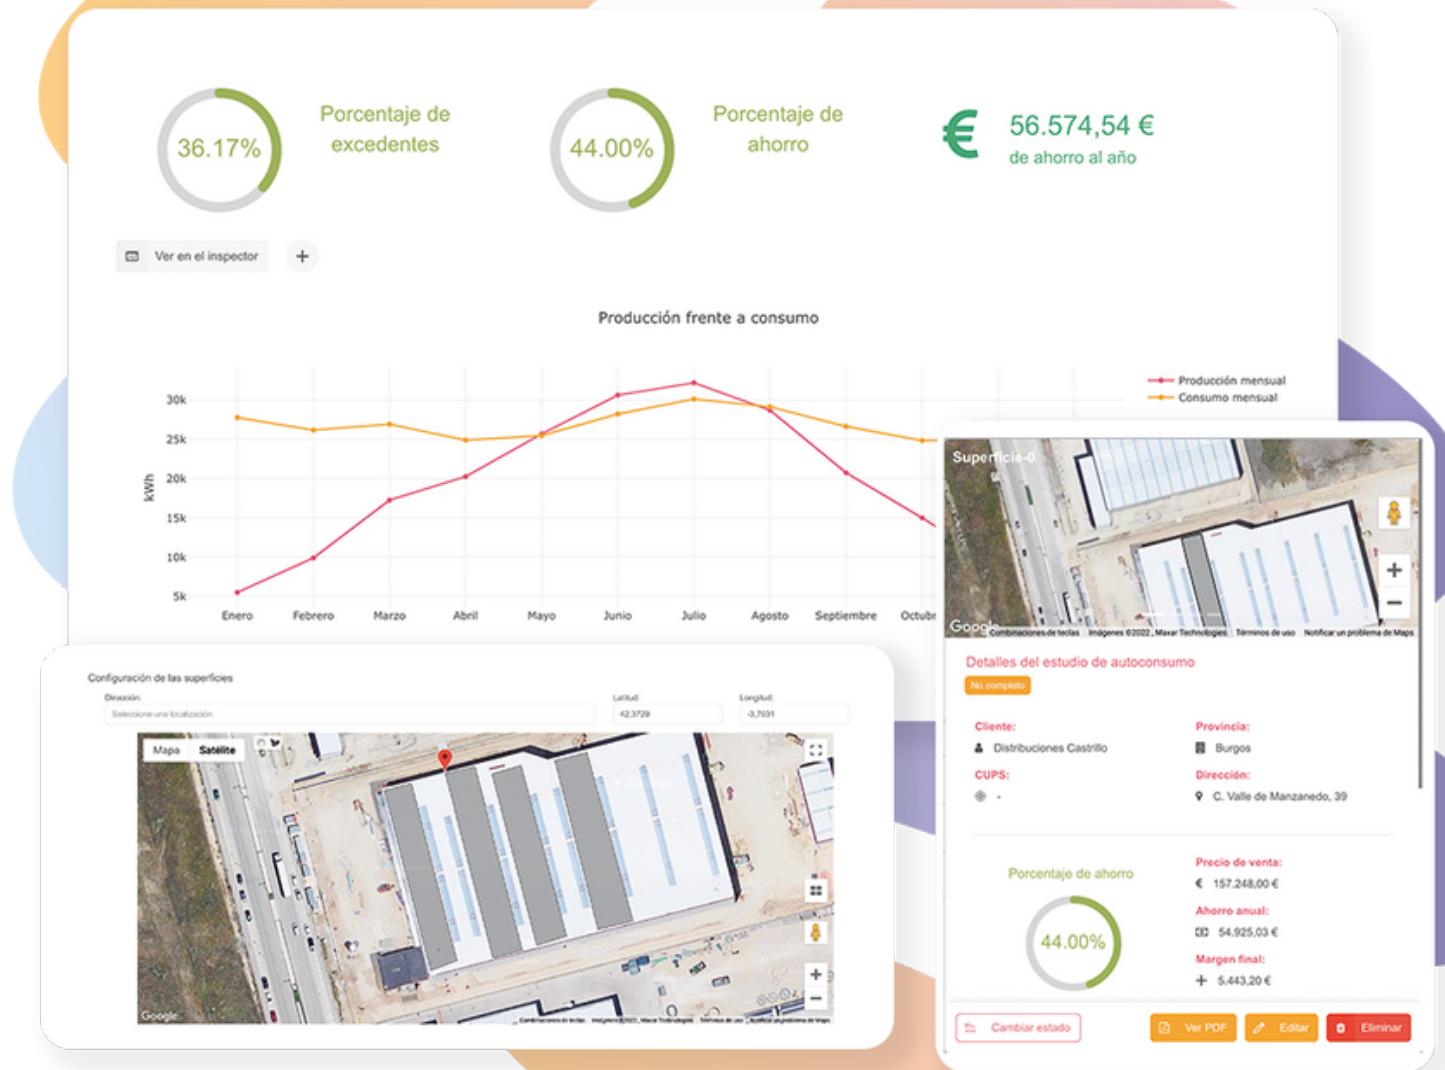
36.17%

Porcentaje de excedentes

44.00%

Porcentaje de ahorro

€ 56.574,54 €
de ahorro al año

Ver en el inspector +

Producción frente a consumo

Producción mensual
Consumo mensual

30k
25k
20k
15k
10k
5k
kWh

Enero Febrero Marzo Abril Mayo Junio Julio Agosto Septiembre Octub

Configuración de las superficies

Dirección:
Seleccione una localización

Latitud:
42,3729

Longitud:
-3,7031

Mapa Satélite

Google

Superficie 0

Google Combinaciones de teclas Imágenes ©2022, Maxar Technologies Términos de uso Notificar un problema de Maps

Detalles del estudio de autoconsumo
No completo

Cliente:
Distribuciones Castrillo

Provincia:
Burgos

CUPS:
-

Dirección:
C. Valle de Manzanedo, 39

Porcentaje de ahorro
44.00%

Precio de venta:
€ 157.248,00 €

Ahorro anual:
54.925,03 €

Margen final:
+ 5.443,20 €

Cambiar estado
Ver PDF
Editar
Eliminar